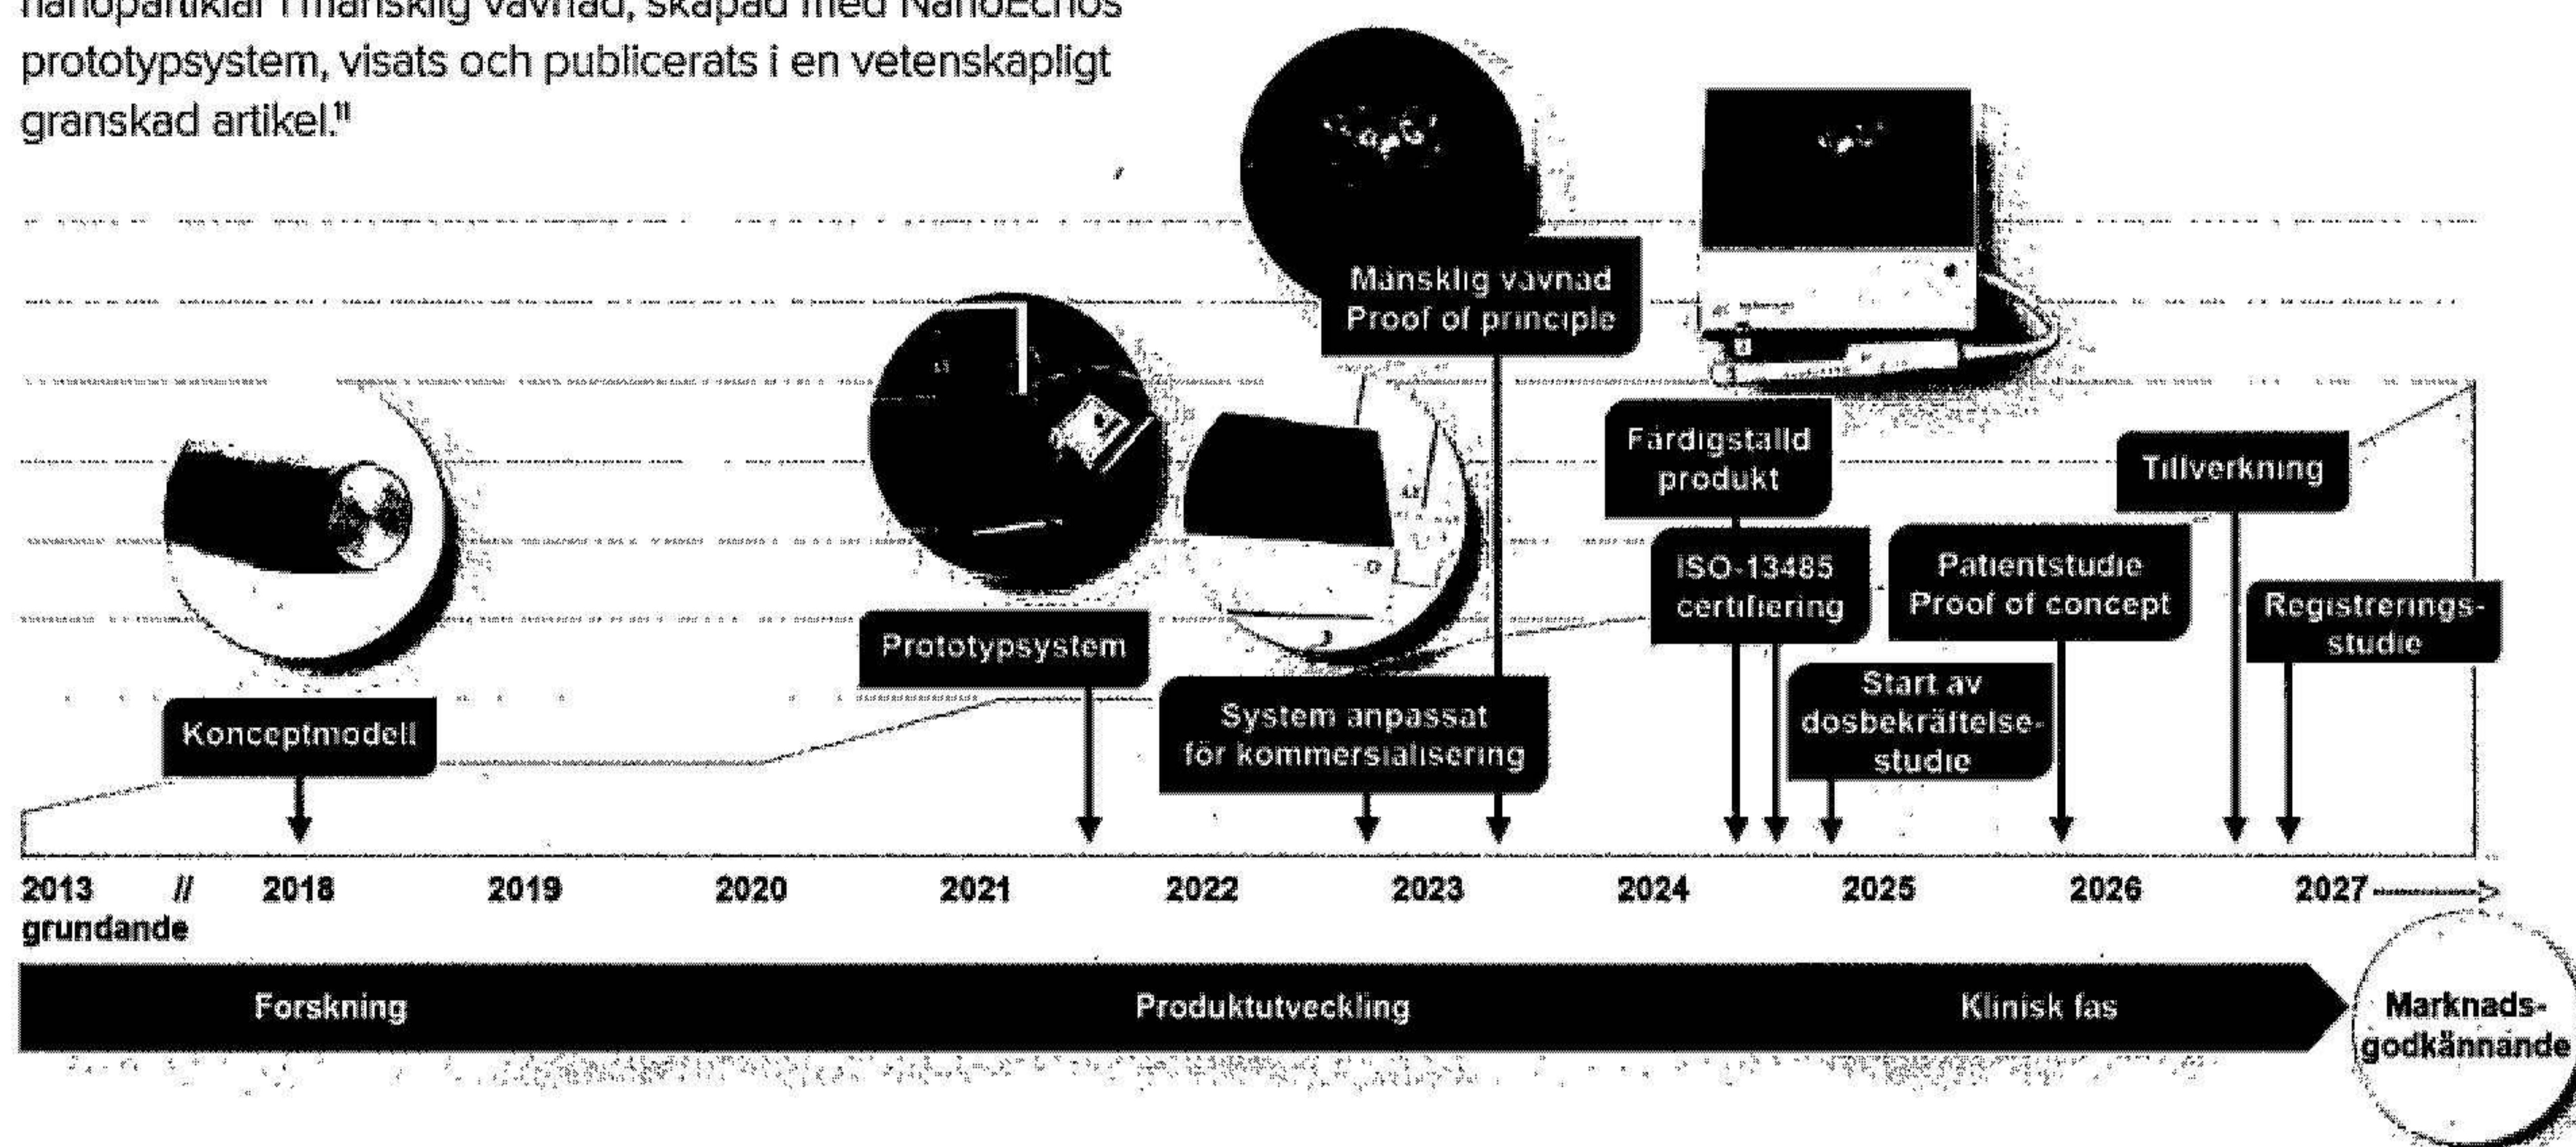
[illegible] prototypsystem, visats och publicerats i en vetenskapligt granskad artikel.¹¹

Mänsklig vävnad
Proof of principle

Färdigställd produkt

Tillverkning

ISO-13485 certifiering

Patientstudie
Proof of concept

Registreringsstudie

Prototypsystem

Start av dosbekräftelsestudie

Konceptmodell

System anpassat för kommersialisering

2013 grundande // 2018 2019 2020 2021 2022 2023 2024 2025 2026 2027

Forskning
Produktutveckling
Klinisk fas
Marknadsgodkännande